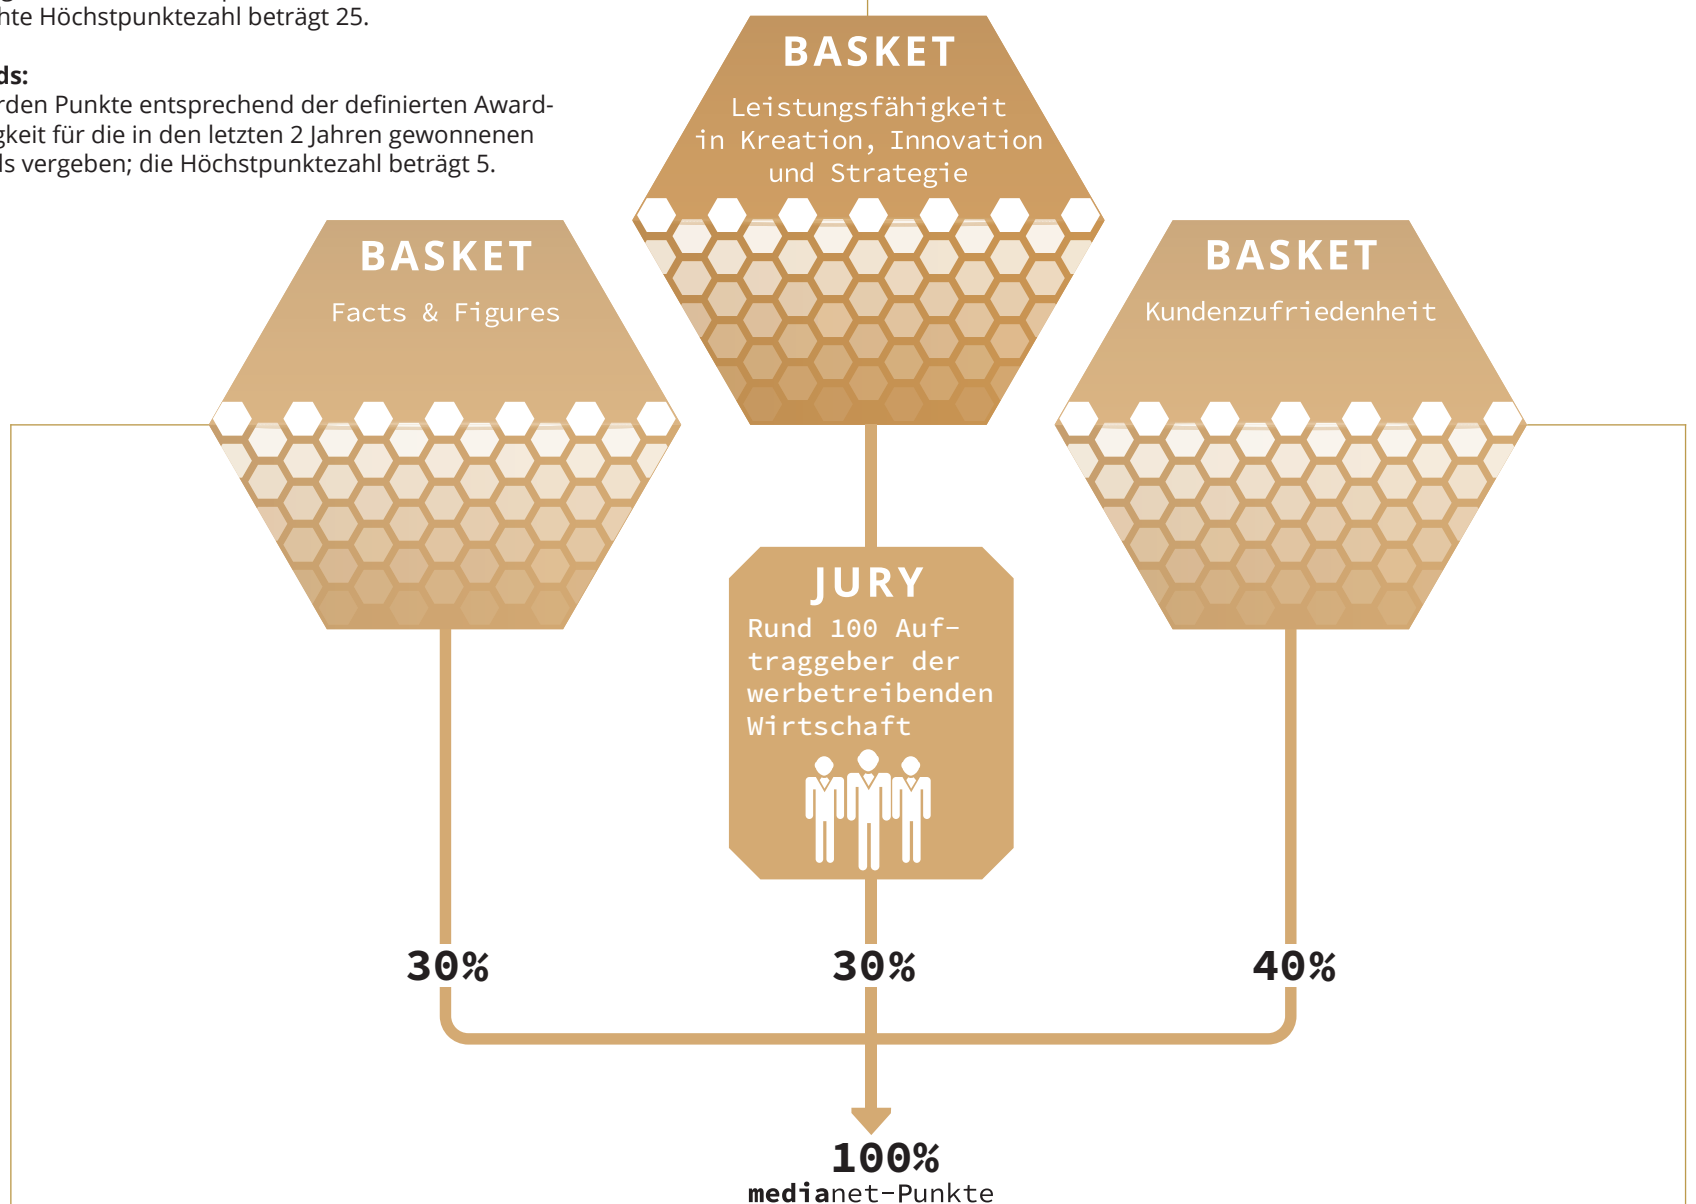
nte Höchstpunktezahl beträgt 25.

ds:
rden Punkte entsprechend der definierten Award-gkeit für die in den letzten 2 Jahren gewonnenen ls vergeben; die Höchstpunktezahl beträgt 5.

BASKET
Leistungsfähigkeit in Kreation, Innovation und Strategie

BASKET
Facts & Figures

BASKET
Kundenzufriedenheit

JURY
Rund 100 Auftraggeber der werbetreibenden Wirtschaft

30%

30%

40%

100%
medianet-Punkte